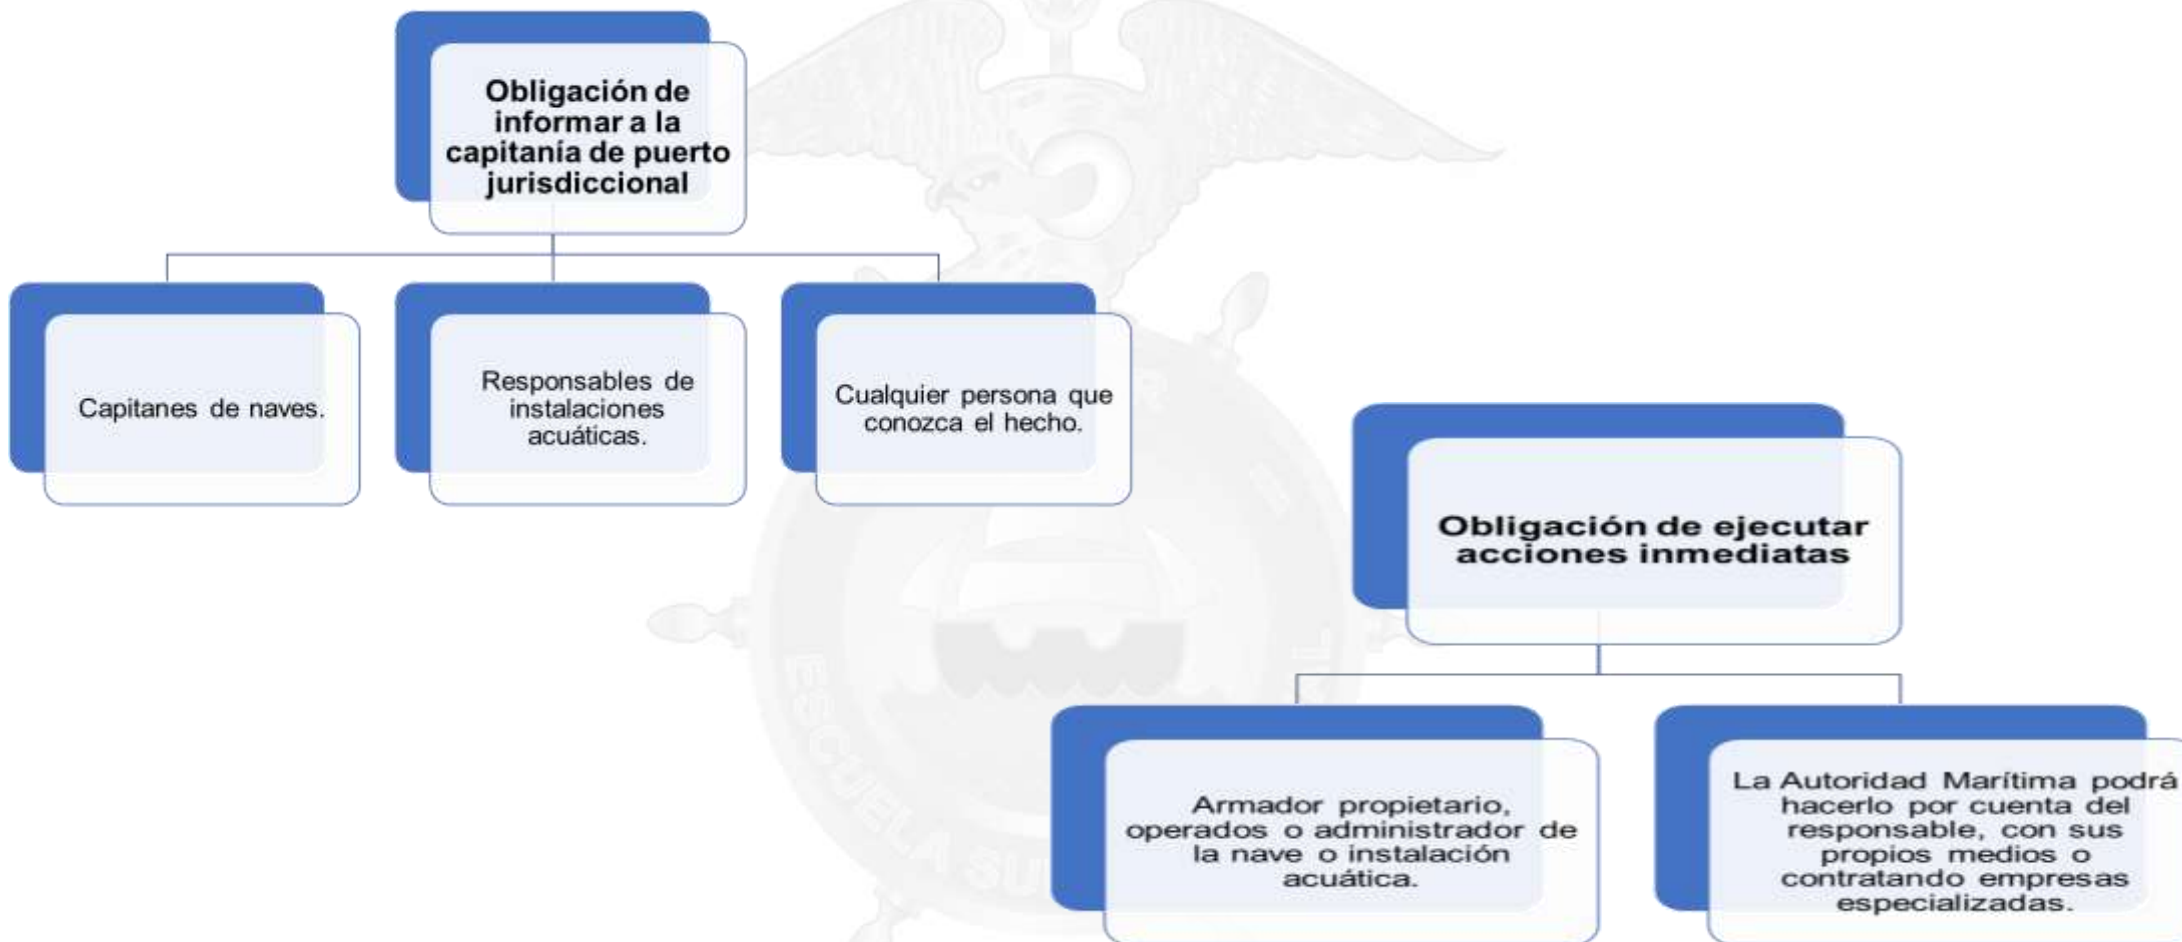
Obligación de informar a la capitanía de puerto jurisdiccional

Capitanes de naves.

Responsables de instalaciones acuáticas.

Cualquier persona que conozca el hecho.

Obligación de ejecutar acciones inmediatas

Armador propietario, operados o administrador de la nave o instalación acuática.

La Autoridad Marítima podrá hacerlo por cuenta del responsable, con sus propios medios o contratando empresas especializadas.

ESCUELA SU